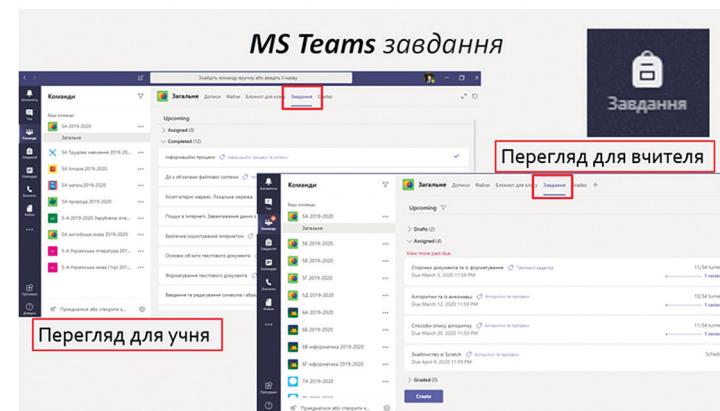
MS Teams завдання

Знайдіть команду вручну або введіть її назву

Команди

Ваші команди

5А 2019-2020

Загальне

5А Трудове навчання 2019-20...

5А Історія 2019-2020

5А Матем 2019-2020

5А природа 2019-2020

5-А 2019-2020 Зарубіжна літе...

5А англійська мова 2019-20...

5-А Українська література 20...

5-А Українська мова (тур) 201...

Приєднатися або створити к...

Загальне Дописи Файли Блокнот для кл... Завдання Оцінки

Upcoming

Assigned (0)

Completed (12)

Інформаційні процеси

До з об'єктами ...

Комп'ютерні мережі. Локальна мережа

Пошук в Інтернеті. Завантаження даних з ...

Безпечне користування Інтернетом

Основні об'єкти текстового документа

Форматування текстового документа

Введення та редагування символів і абзац...

Перегляд для учня

Завдання

Перегляд для вчителя

Команди

Ваші команди

5А 2019-2020

Загальне

5Б 2019-2020

5В 2019-2020

5Г 2019-2020

5Д 2019-2020

6А 2019-2020

6Б 2019-2020

6В Інформатика 2019-2020

6Г Інформатика 2019-2020

7А 2019-2020

Приєднатися або створити к...

Загальне Дописи Файли Блокнот для кл... Завдання Оцінки +

Upcoming

Drafts (2)

Assigned (4)

View more past due

Сторінка документа та її форматування
Due March 5, 2020 11:59 PM
11/34 turned
1 revie

Алгоритми та їх виконавці
Due March 12, 2020 11:59 PM
11/34 turned
1 revie

Способи опису алгоритму
Due March 26, 2020 11:59 PM
11/34 turned
1 revie

Знайомство зі Scratch
Due April 9, 2020 11:59 PM
Sched

Graded (0)

Create